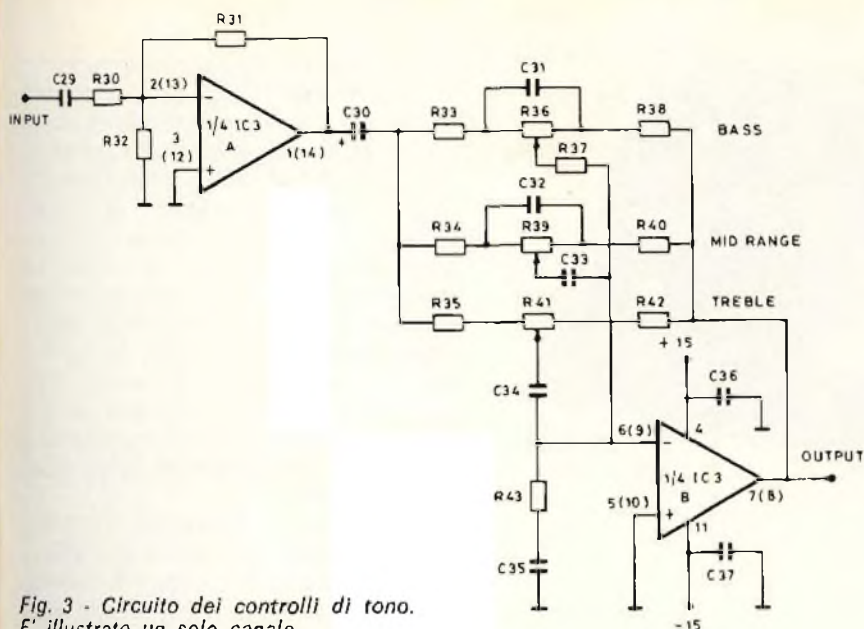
R31
C29 R30 2(13)
INPUT
R32 3 (12)
1/4 IC3 A
1(14)
C30
C31
R33 R36 R38
BASS
R37
C32
R34 R39 R40
MID RANGE
C33
R35 R41 R42
TREBLE
+ 15
C36
C34
6(9)
4
OUTPUT
1/4 IC3 B
R43
5(10)
7(8)
11
C35
C37
- 15

Fig. 3 - Circuito dei controlli di tono. E' illustrato un solo canale.